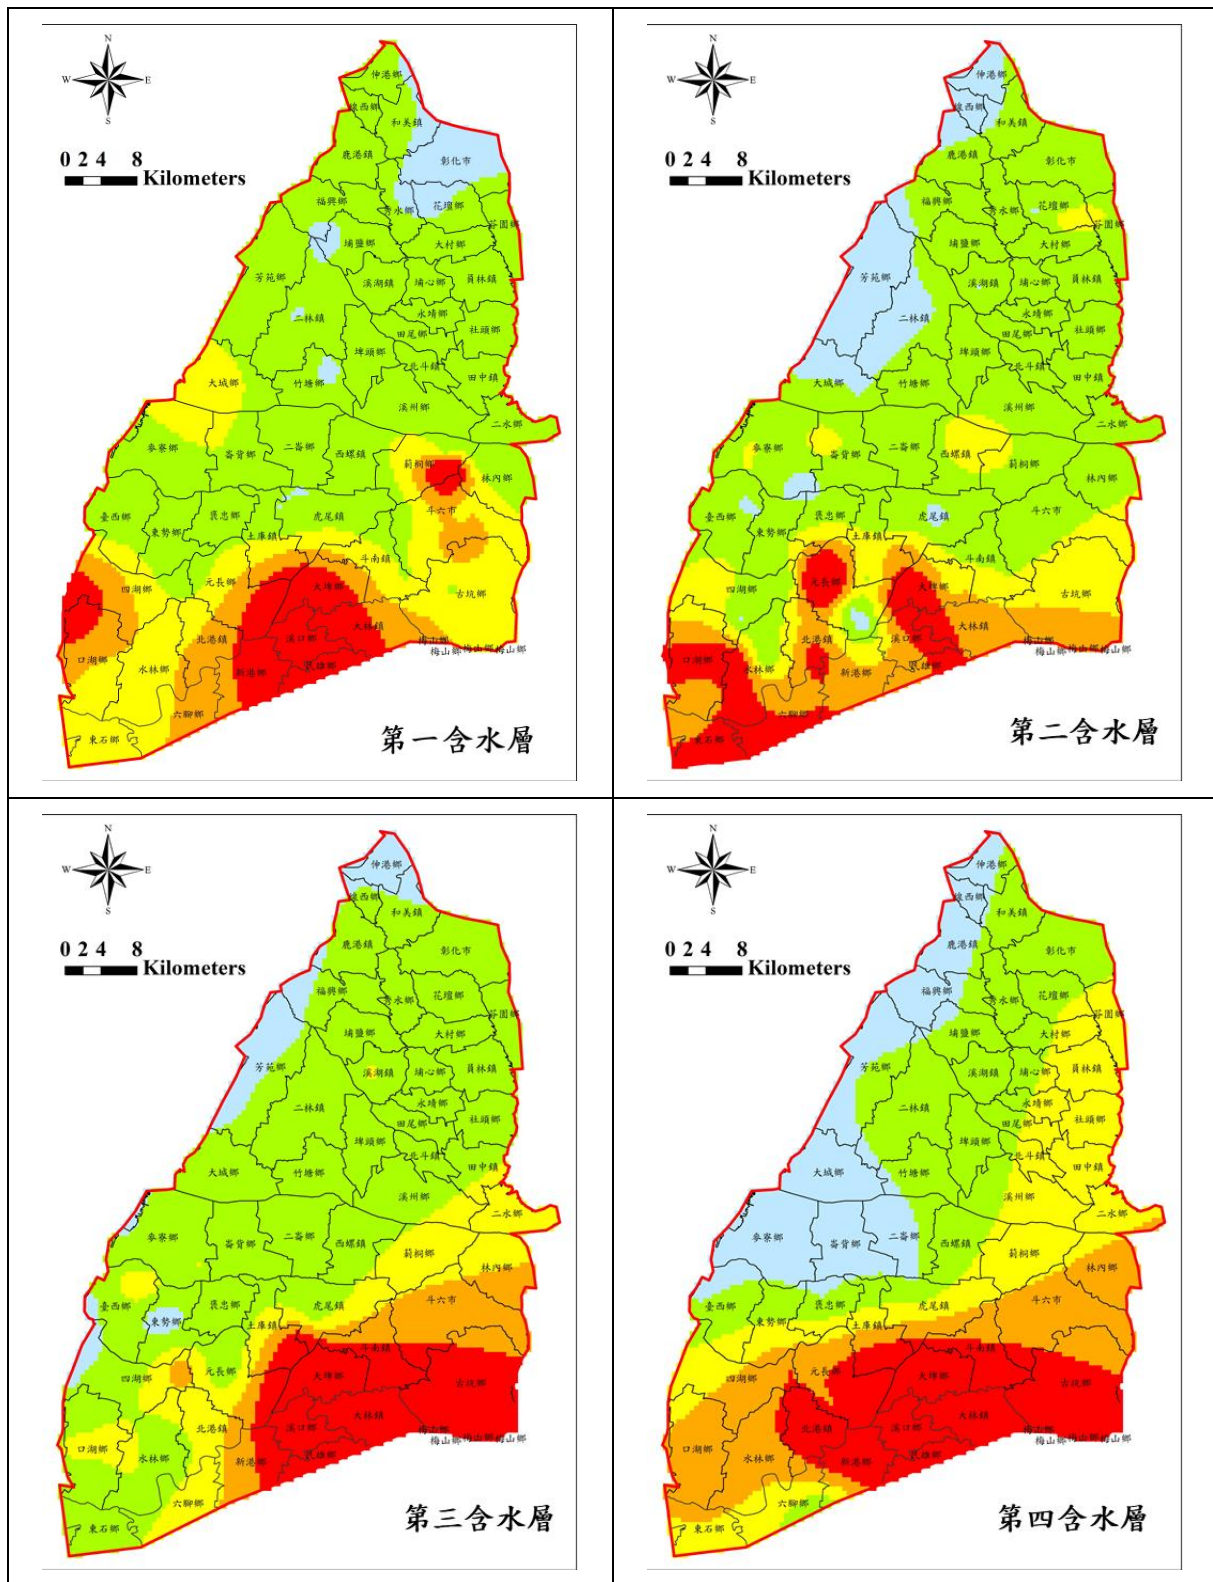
N
W E
S
0 2 4 8
Kilometers
伸港鄉
線西鄉
和美鎮
鹿港鎮
彰化市
福興鄉
秀水鄉
花壇鄉
芬園鄉
埔鹽鄉
大村鄉
芳苑鄉
溪湖鎮
埔心鄉
員林鎮
永靖鄉
二林鎮
田尾鄉
社頭鄉
埤頭鄉
北斗鎮
大城鄉
竹塘鄉
田中鎮
溪州鄉
二水鄉
麥寮鄉
崙背鄉
二崙鄉
西螺鎮
莿桐鄉
林內鄉
臺西鄉
東勢鄉
褒忠鄉
虎尾鎮
斗六市
土庫鎮
斗南鎮
四湖鄉
元長鄉
大埤鄉
古坑鄉
北港鎮
溪口鄉
大林鎮
梅山鄉
口湖鄉
水林鄉
新港鄉
民雄鄉
六腳鄉
東石鄉
第一含水層

N
W E
S
0 2 4 8
Kilometers
第二含水層

N
W E
S
0 2 4 8
Kilometers
第三含水層

N
W E
S
0 2 4 8
Kilometers
第四含水層